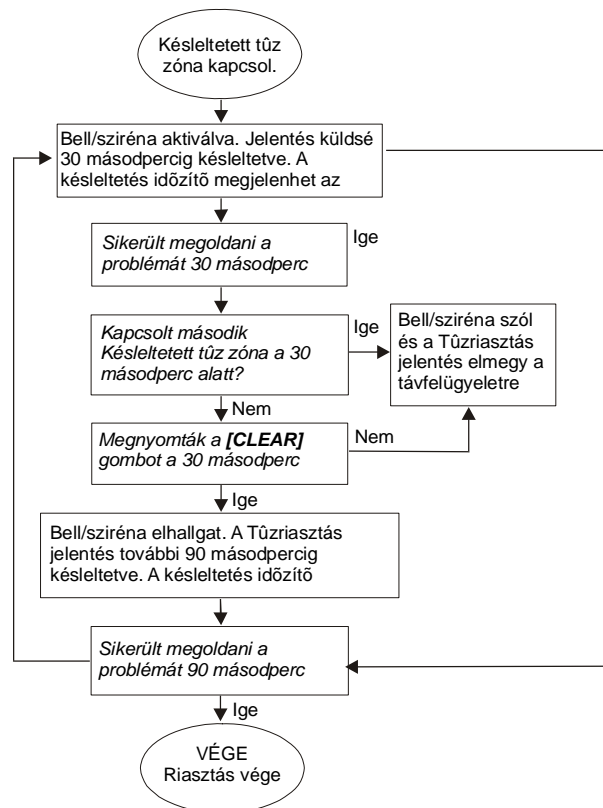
Késleltetett tûz zóna kapcsol.

Bell/sziréna aktiválva. Jelentés küldsé 30 másodpercig késleltetve. A késleltetés idõzítõ megjelenhet az

Sikerült megoldani a problémát 30 másodperc

Ige

Kapcsolt második Késleltetett tûz zóna a 30 másodperc alatt?

Ige

Bell/sziréna szól és a Tûzriasztás jelentés elmegy a távfelügyeletre

Nem

Megnyomták a **[CLEAR]** gombot a 30 másodperc

Nem

Ige

Bell/sziréna elhallgat. A Tûzriasztás jelentés további 90 másodpercig késleltetve. A késleltetés idõzítõ

Sikerült megoldani a problémát 90 másodperc

Ige

VÉGE
Riasztás vége